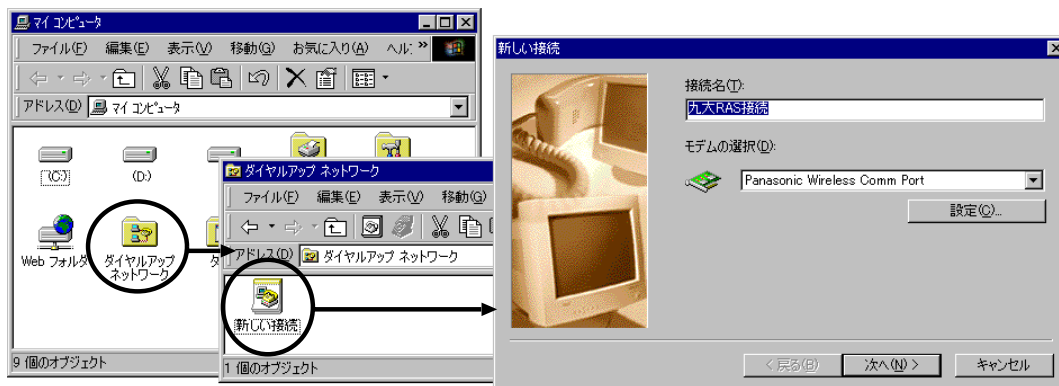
マイ コンピュータ

ファイル(F) 編集(E) 表示(V) 移動(G) お気に入り(A) ヘルプ »

アドレス(D) マイ コンピュータ

(C:)

(D:)

Web フォルダ

ダイヤルアップ ネットワーク

9 個のオブジェクト

ダイヤルアップ ネットワーク

ファイル(F) 編集(E) 表示(V) 移動(G)

アドレス(D) ダイヤルアップ ネットワーク

新しい接続

1 個のオブジェクト

新しい接続

接続名(T):

九大RAS接続

モデムの選択(D):

Panasonic Wireless Comm Port

設定(C)...

< 戻る(B)

次へ(N) >

キャンセル